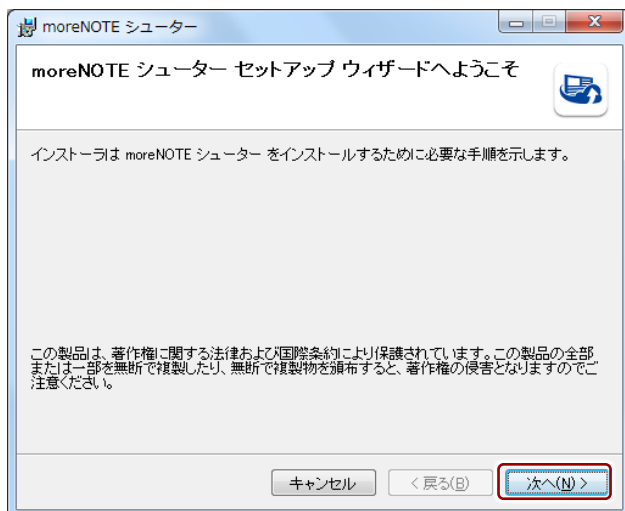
moreNOTE シューター

moreNOTE シューター セットアップ ウィザードへようこそ

インストーラは moreNOTE シューター をインストールするために必要な手順を示します。

この製品は、著作権に関する法律および国際条約により保護されています。この製品の全部または一部を無断で複製したり、無断で複製物を頒布すると、著作権の侵害となりますのでご注意ください。

キャンセル
< 戻る(B)
次へ(N) >